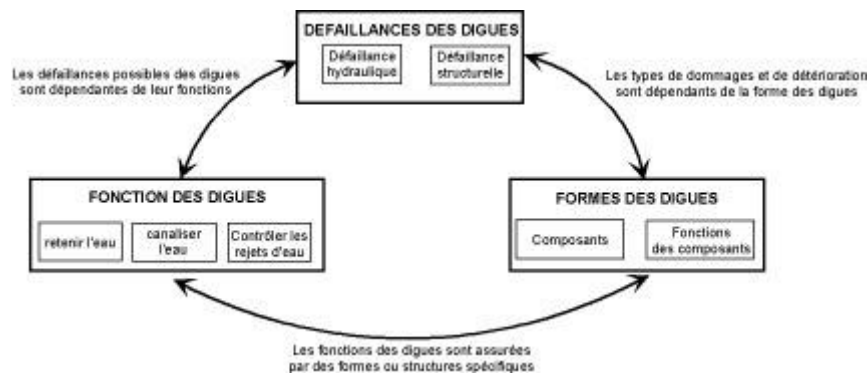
DEFAILLANCES DES DIGUES

Défaillance hydraulique

Défaillance structurelle

Les défaillances possibles des digues sont dépendantes de leur fonctions

Les types de dommages et de détérioration sont dépendants de la forme des digues

FONCTION DES DIGUES

retenir l'eau

canaliser l'eau

Contrôler les rejets d'eau

FORMES DES DIGUES

Composants

Fonctions des composants

Les fonctions des digues sont assurées par des formes ou structures spécifiques